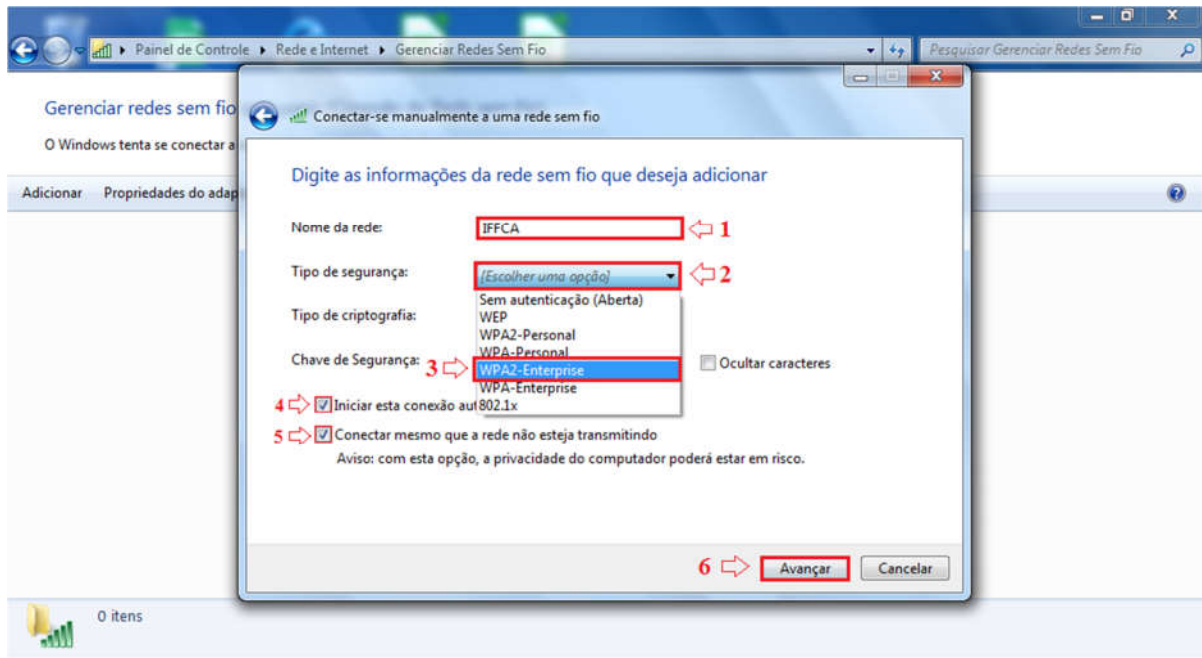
Painel de Controle ▸ Rede e Internet ▸ Gerenciar Redes Sem Fio

Pesquisar Gerenciar Redes Sem Fio

Gerenciar redes sem fio

O Windows tenta se conectar a

Adicionar Propriedades do adap

Conectar-se manualmente a uma rede sem fio

Digite as informações da rede sem fio que deseja adicionar

Nome da rede: IFFCA 1

Tipo de segurança: [Escolher uma opção] 2

Tipo de criptografia:

Chave de Segurança:

Sem autenticação (Aberta)
WEP
WPA2-Personal
WPA-Personal
3 WPA2-Enterprise
WPA-Enterprise
802.1x

Ocultar caracteres

4 Iniciar esta conexão au

5 Conectar mesmo que a rede não esteja transmitindo

Aviso: com esta opção, a privacidade do computador poderá estar em risco.

6 Avançar Cancelar

0 itens